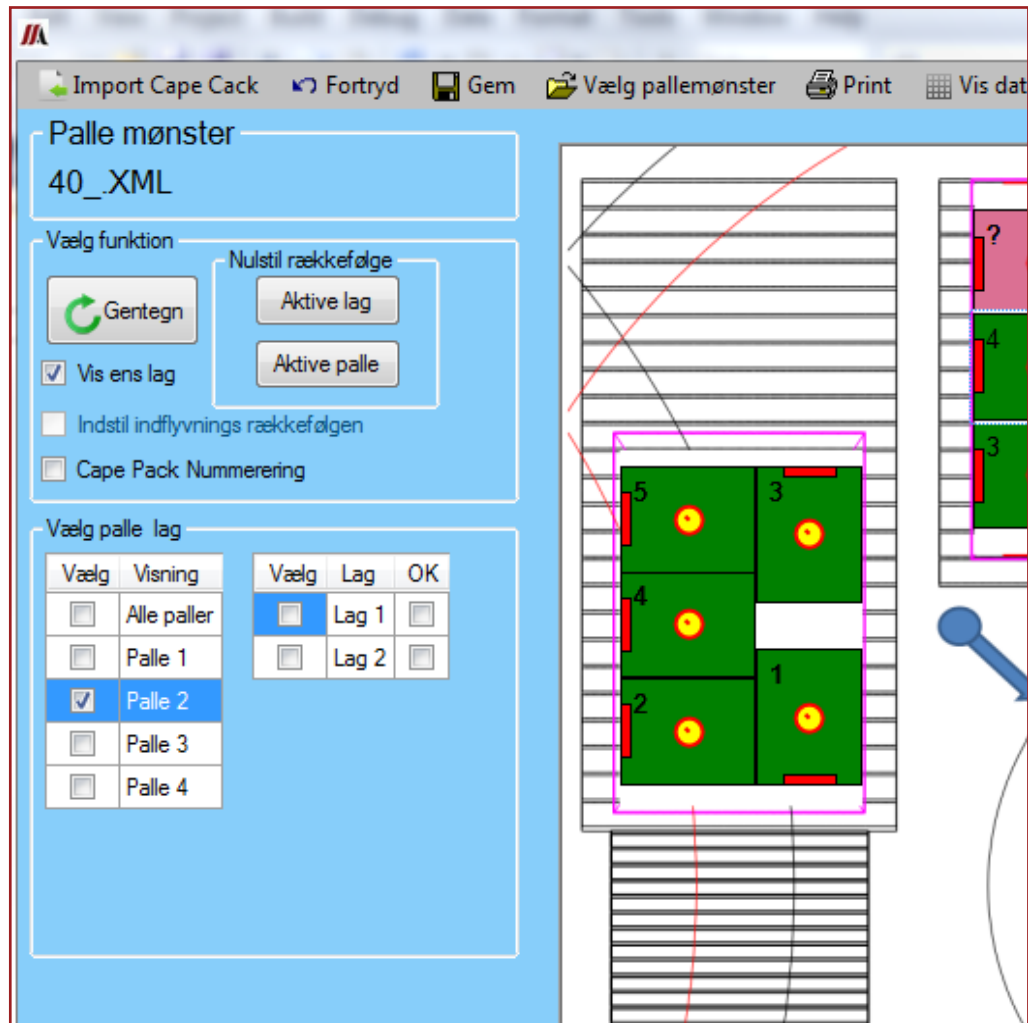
Import Cape Cack Fortryd Gem Vælg pallemønster Print Vis dat

Palle mønster
40_.XML

Vælg funktion
Gentegn
Nulstil rækkefølge
Aktive lag
Aktive palle
Vis ens lag
Indstil indflyvnings rækkefølgen
Cape Pack Nummerering

Vælg palle lag

| Vælg | Visning |
|---|---|
| | Alle paller |
| | Palle 1 |
| ☑ | Palle 2 |
| | Palle 3 |
| | Palle 4 |

| Vælg | Lag | OK |
|---|---|---|
| | Lag 1 | |
| | Lag 2 | |

5
3
4
1
2
?
4
3